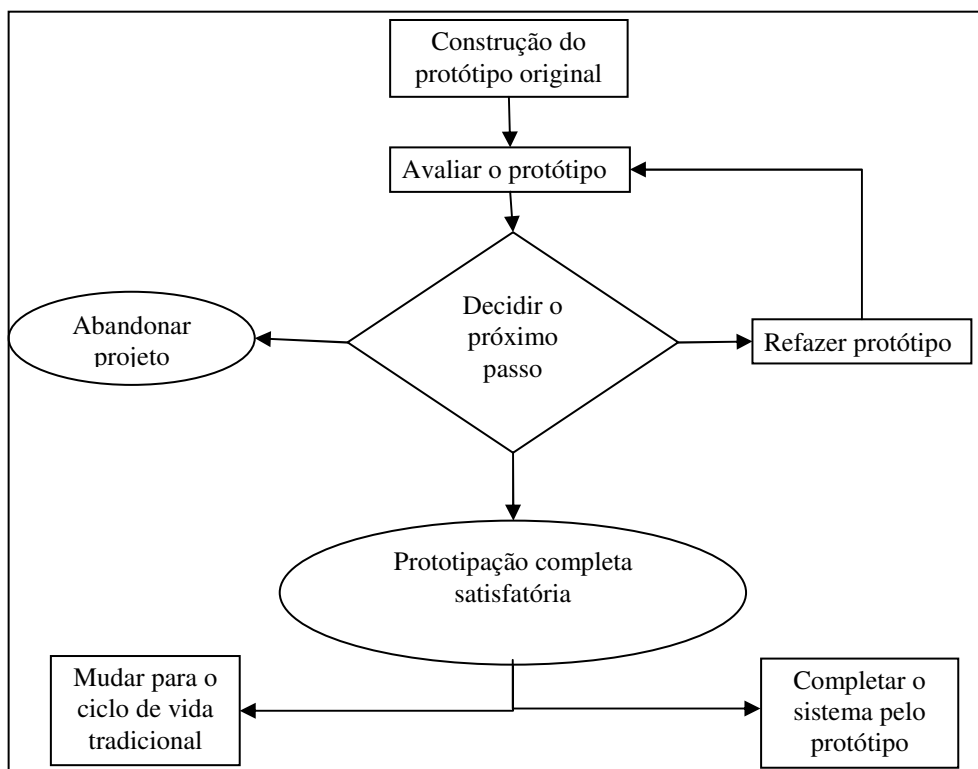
Construção do protótipo original

Avaliar o protótipo

Abandonar projeto

Decidir o próximo passo

Refazer protótipo

Prototipação completa satisfatória

Mudar para o ciclo de vida tradicional

Completar o sistema pelo protótipo